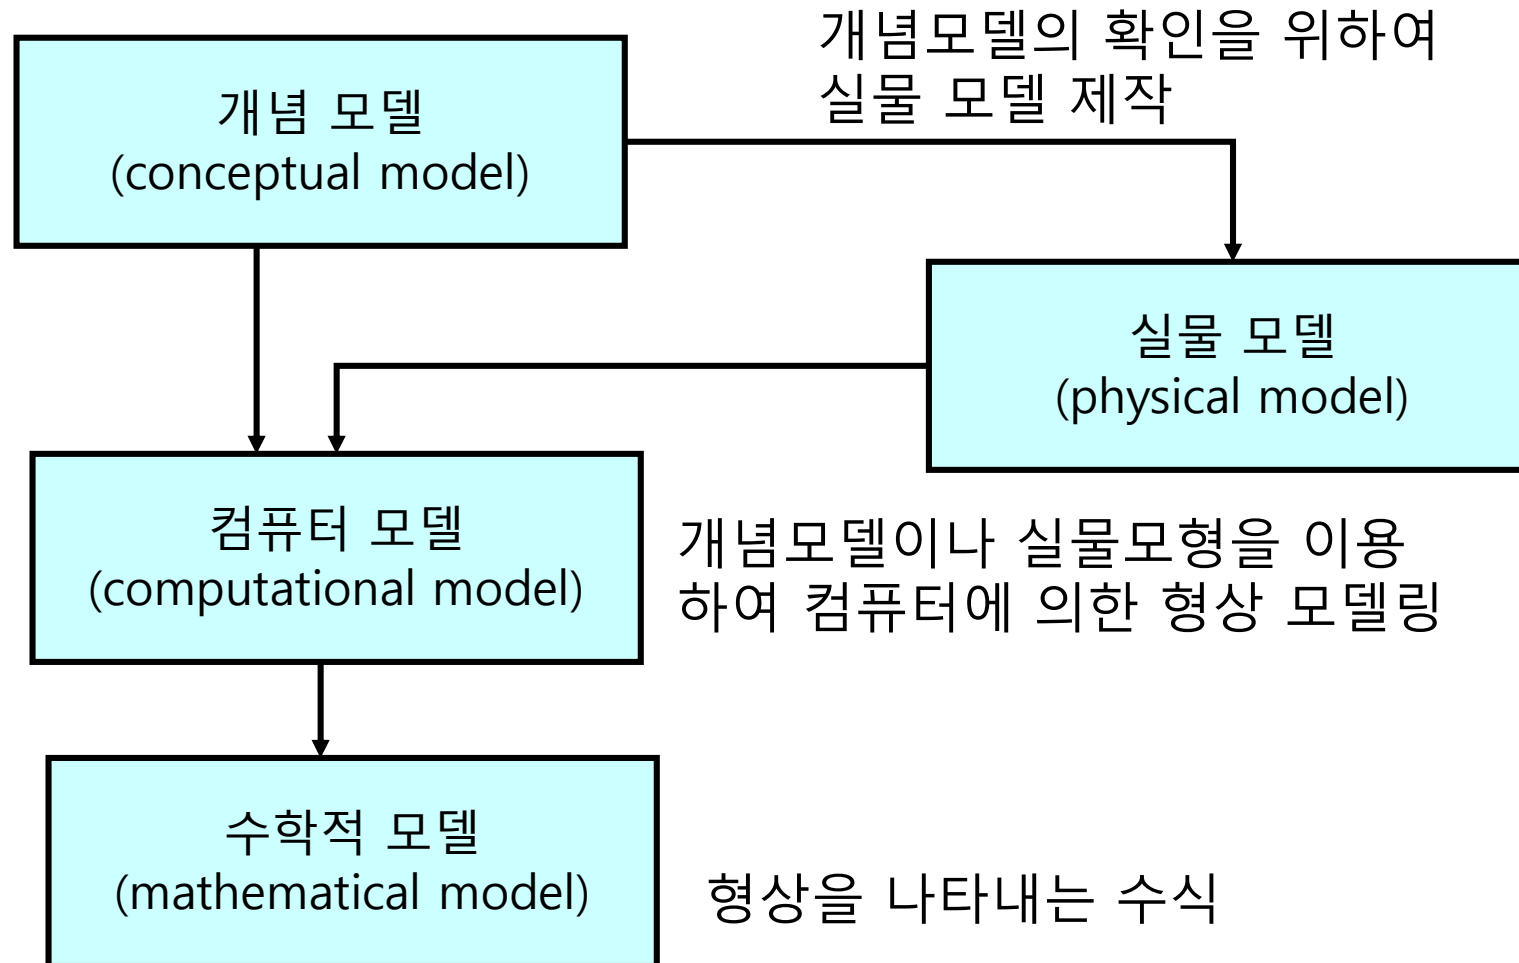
개념 모델
(conceptual model)

개념모델의 확인을 위하여
실물 모델 제작

실물 모델
(physical model)

컴퓨터 모델
(computational model)

개념모델이나 실물모형을 이용
하여 컴퓨터에 의한 형상 모델링

수학적 모델
(mathematical model)

형상을 나타내는 수식